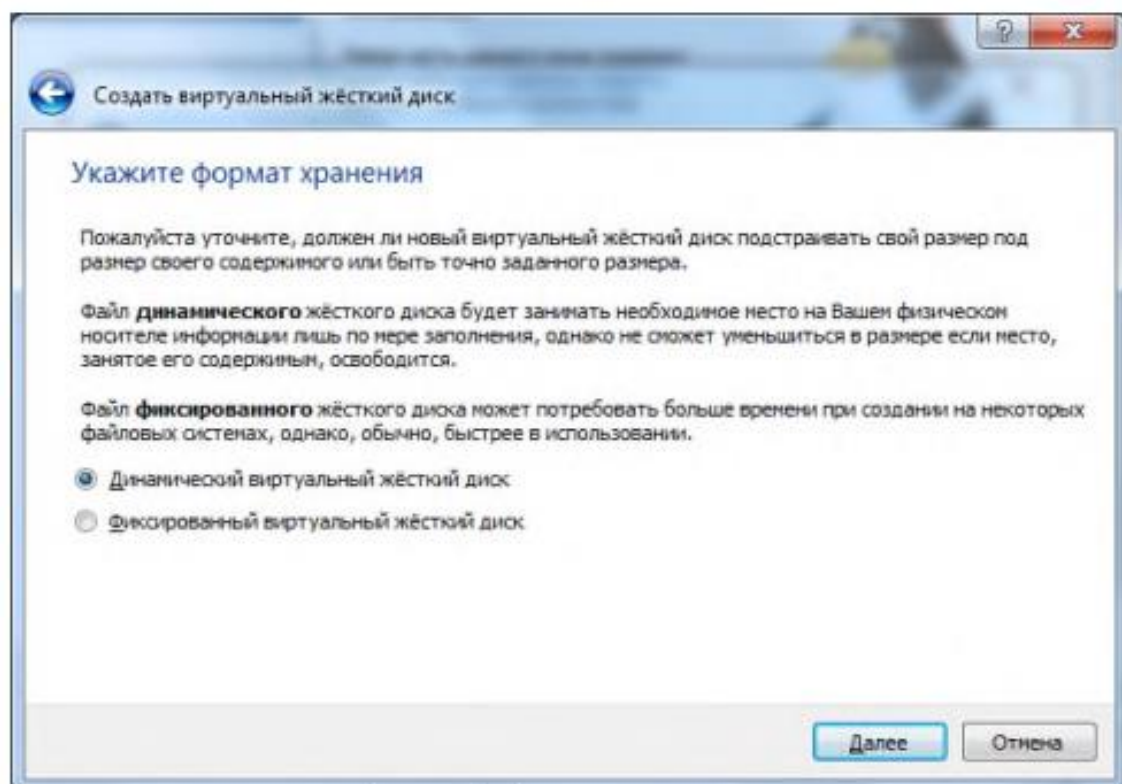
?
x

Создать виртуальный жёсткий диск

Укажите формат хранения

Пожалуйста уточните, должен ли новый виртуальный жёсткий диск подстраивать свой размер под размер своего содержимого или быть точно заданного размера.

Файл **динамического** жёсткого диска будет занимать необходимое место на Вашем физическом носителе информации лишь по мере заполнения, однако не сможет уменьшиться в размере если место, занятое его содержимым, освободится.

Файл **фиксированного** жёсткого диска может потребовать больше времени при создании на некоторых файловых системах, однако, обычно, быстрее в использовании.

Динамический виртуальный жёсткий диск

Фиксированный виртуальный жёсткий диск

Далее

Отмена